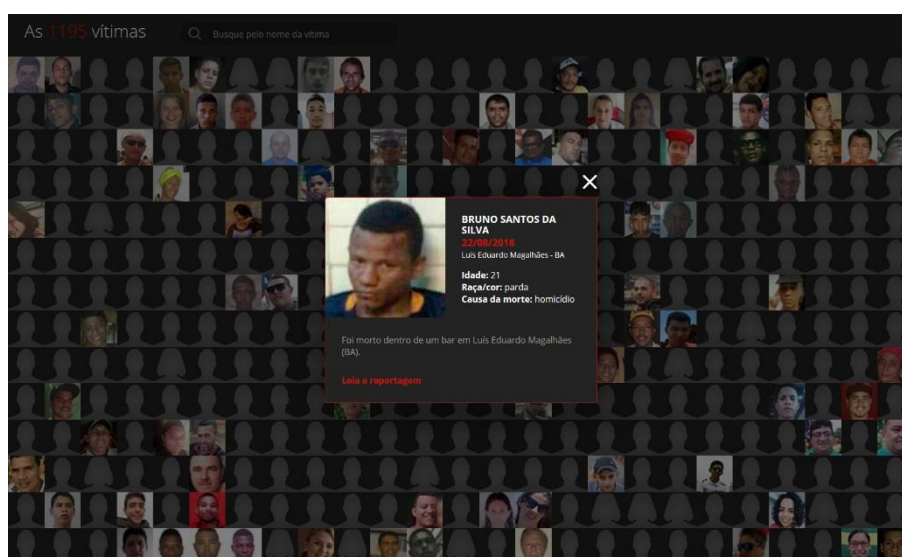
As 1195 vítimas

Busque pelo nome da vítima

×

BRUNO SANTOS DA SILVA
22/08/2018
Luís Eduardo Magalhães - BA

Idade: 21
Raça/cor: parda
Causa da morte: homicídio

Foi morto dentro de um bar em Luís Eduardo Magalhães (BA).

Leia a reportagem